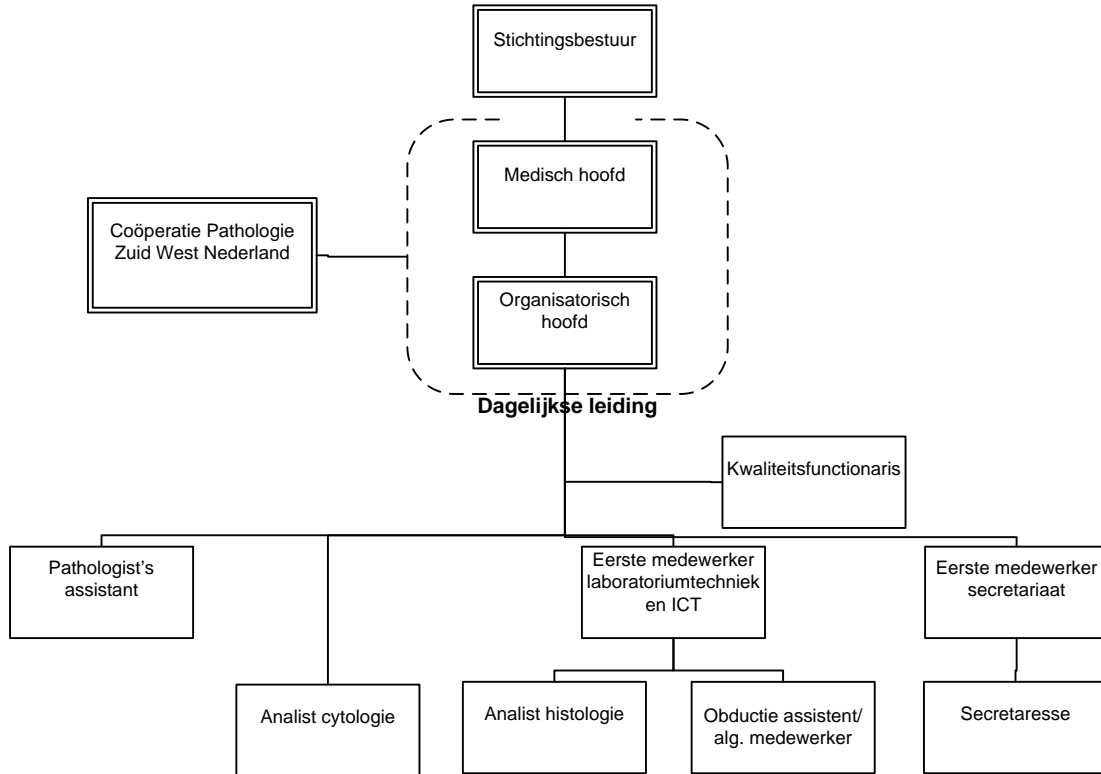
Stichtingsbestuur

Medisch hoofd

Coöperatie Pathologie Zuid West Nederland

Organisatorisch hoofd

Dagelijkse leiding

Kwaliteitsfunctionaris

Pathologist's assistant

Eerste medewerker laboratoriumtechniek en ICT

Eerste medewerker secretariaat

Analist cytologie

Analist histologie

Obductie assistent/ alg. medewerker

Secretaresse